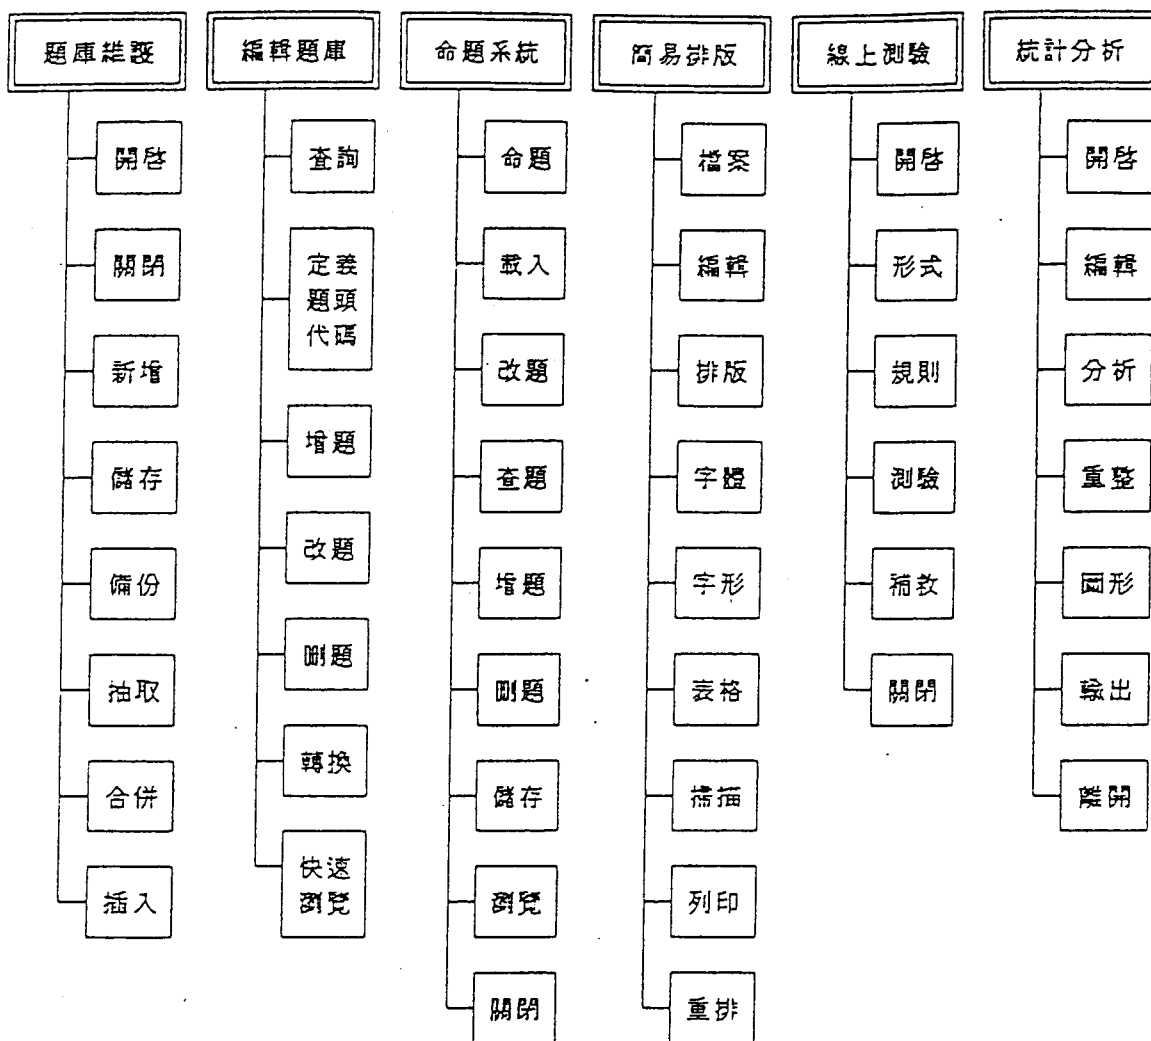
題庫建設

開啓

關閉

新增

儲存

備份

抽取

合併

插入

編輯題庫

查詢

定義題頭代碼

增題

改題

刪題

轉換

快速瀏覽

命題系統

命題

載入

改題

查題

增題

刪題

儲存

瀏覽

關閉

簡易排版

檔案

編輯

排版

字體

字形

表格

掃描

列印

重排

線上測驗

開啓

形式

規則

測驗

補救

關閉

統計分析

開啓

編輯

分析

重整

圖形

輸出

離開